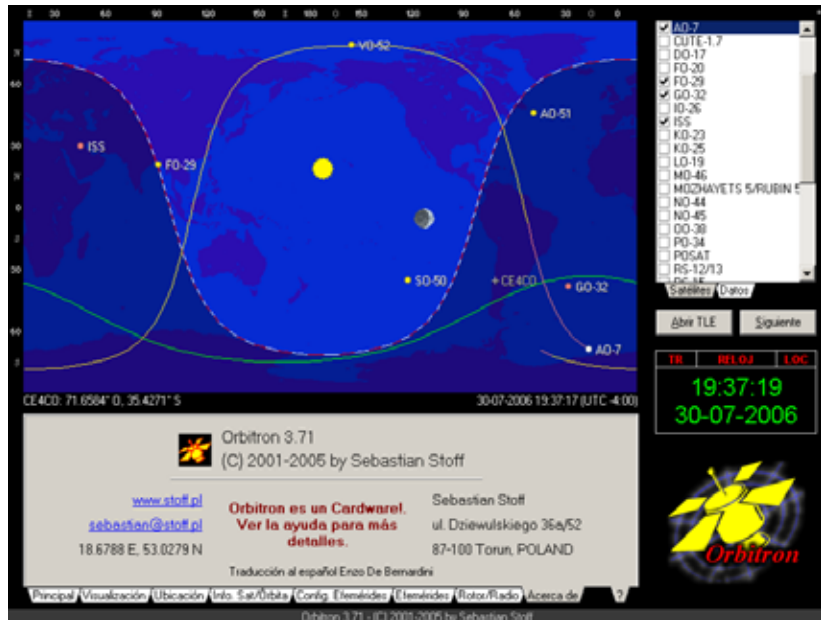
VO-52
AO-51
ISS
FO-29
SO-50
CE4CO
GO-32
AO-7
CE4CO: 71.6584° O, 35.4271° S
30-07-2006 19:37:17 (UTC -4:00)

AO-7
CUTE-1.7
DO-17
FO-20
FO-29
GO-32
IO-26
ISS
KO-23
KO-25
LO-19
MO-46
MOZHAYETS 5/RUBIN 5
NO-44
NO-45
OO-38
PO-34
POSAT
RS-12/13

Satelites
Datos

Abrir TLE
Siguiente

TR
RELOJ
LOC
19:37:19
30-07-2006

Orbitron

Orbitron 3.71
(C) 2001-2005 by Sebastian Stoff

www.stoff.pl
sebastian@stoff.pl
18.6788 E, 53.0279 N

Orbitron es un Cardware!. Ver la ayuda para más detalles.

Sebastian Stoff
ul. Dziewulskiego 36a/52
87-100 Torun, POLAND

Traducción al español Enzo De Bernardini

Principal
Visualización
Ubicación
Info. Sat/Órbita
Config. Efemérides
Efemérides
Rotor/Radio
Acerca de
?

Orbitron 3.71 - (C) 2001-2005 by Sebastian Stoff